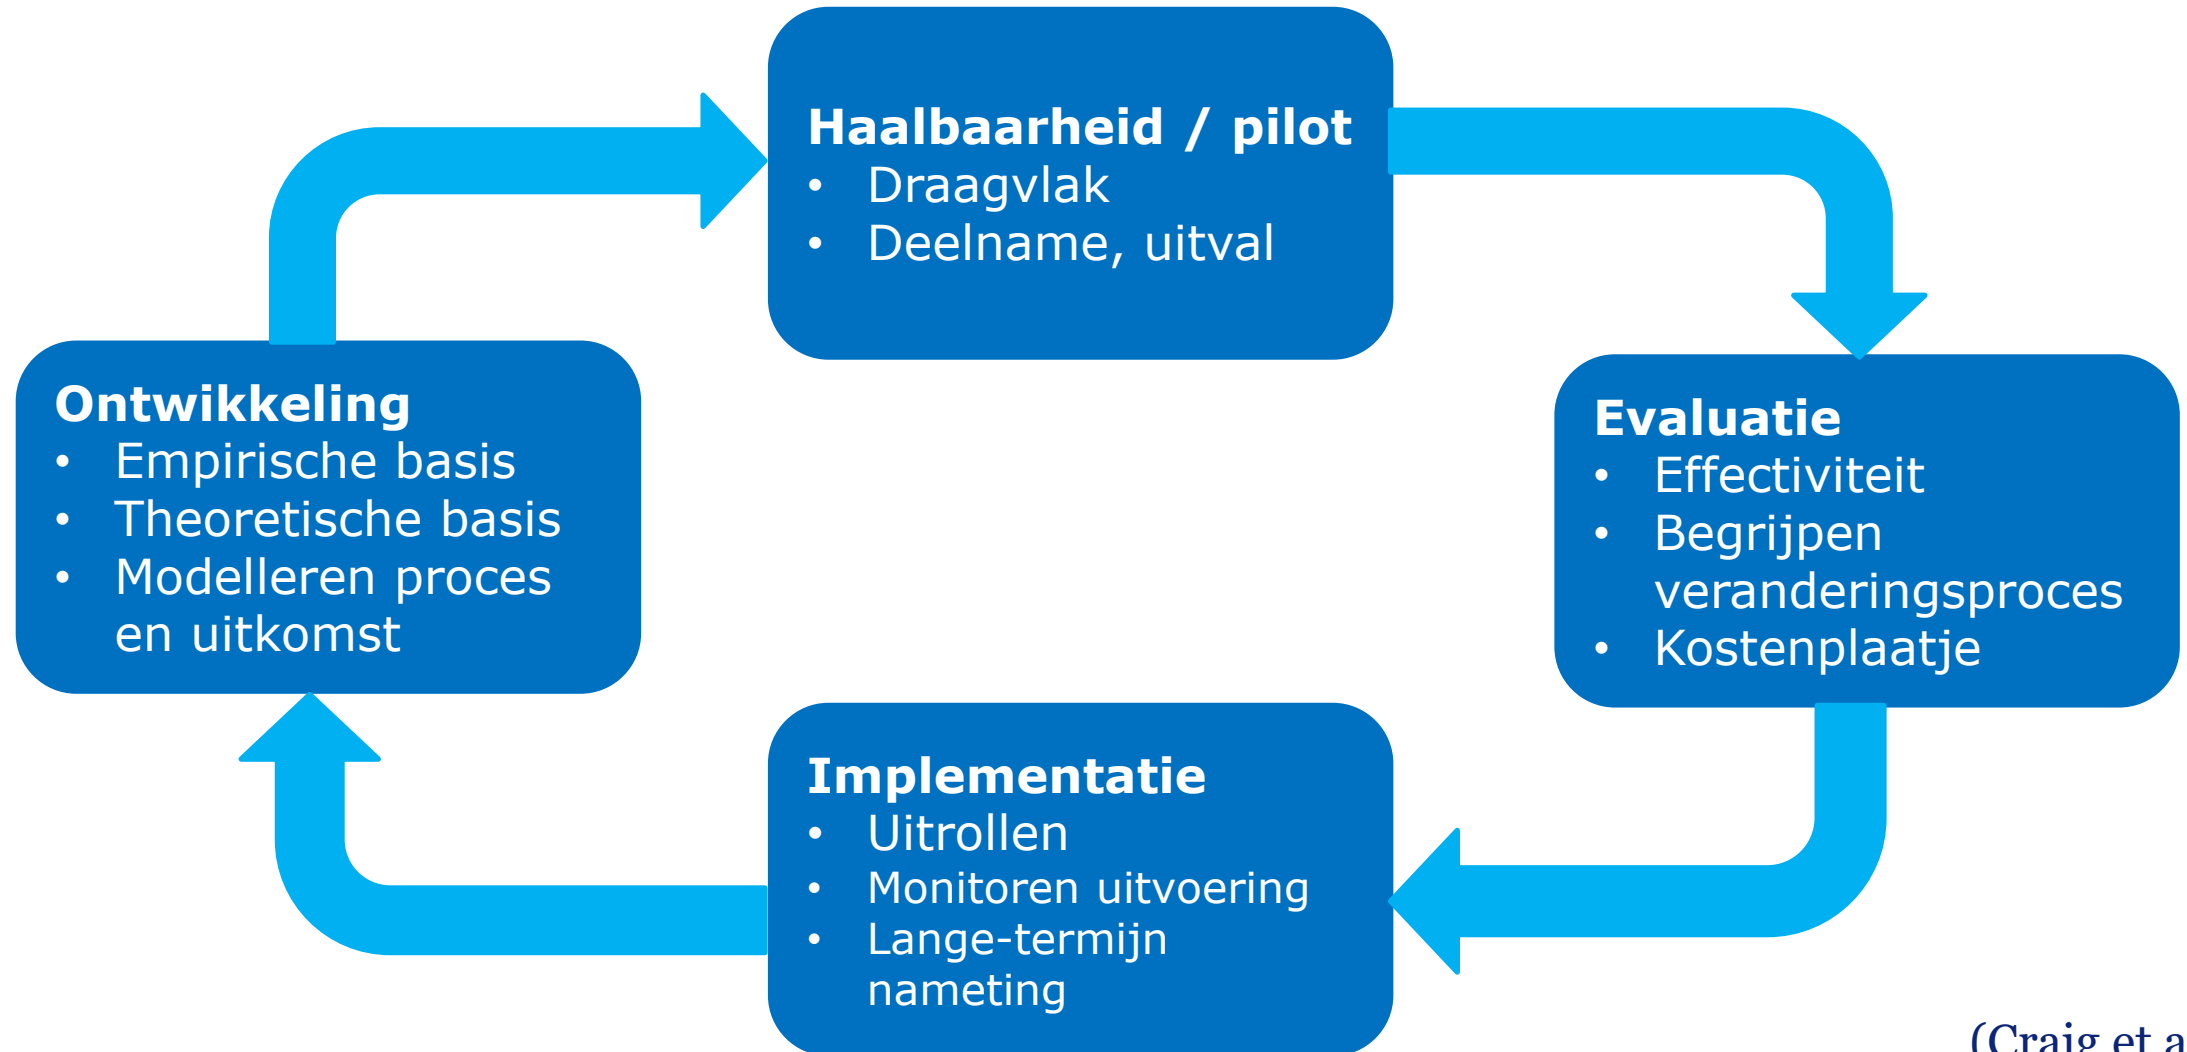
**Haalbaarheid / pilot**
- Draagvlak
- Deelname, uitval

**Evaluatie**
- Effectiviteit
- Begrijpen veranderingsproces
- Kostenplaatje

**Implementatie**
- Uitrollen
- Monitoren uitvoering
- Lange-termijn nameting

**Ontwikkeling**
- Empirische basis
- Theoretische basis
- Modelleren proces en uitkomst

(Craig et a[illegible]